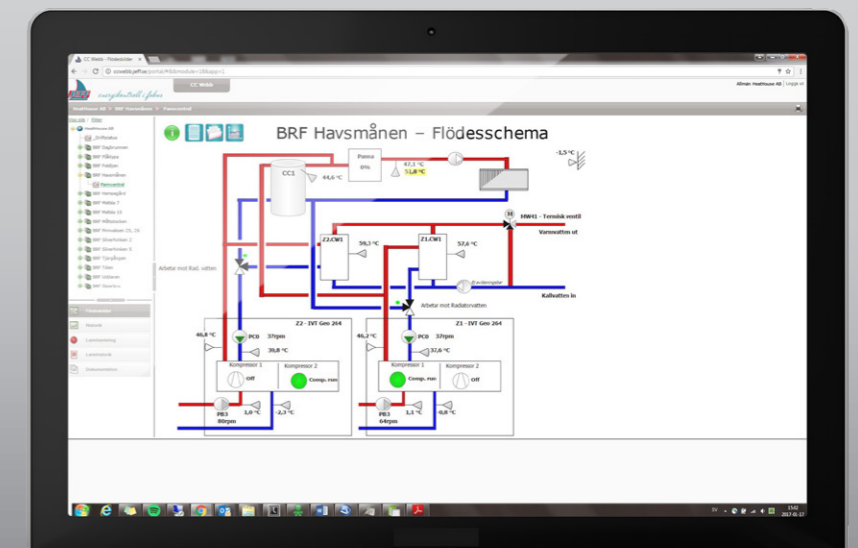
CC Webb - Flödesbilder ×

CC Webb

Allmän Heathouse AB | Logga ut

Heathouse AB > BRF Havsmånen > Panncentral

BRF Havsmånen – Flödesschema

Panna
0%

47,1 °C
51,8 °C

-1,5 °C

CC1

44,6 °C

MW41 - Termisk ventil

Varmvatten ut

Z2.CW1

56,3 °C

Z1.CW1

57,6 °C

Arbete mot Rad. vatten

Kallvatten in

Arbete mot Radiatorvatten

46,8 °C

Z2 - IVT Geo 264

PC0

37rpm

39,8 °C

Kompressor 1
Off

Kompressor 2
Comp. run

PB3
80rpm

1,0 °C

-2,3 °C

46,2 °C

Z1 - IVT Geo 264

PC0

37rpm

37,6 °C

Kompressor 1
Comp. run

Kompressor 2
Off

PB3
64rpm

1,1 °C

-0,8 °C

Översikt

Nätverk

Larmhantering

Larmlogg

Dokumentation

SV

15:02
2017-01-27